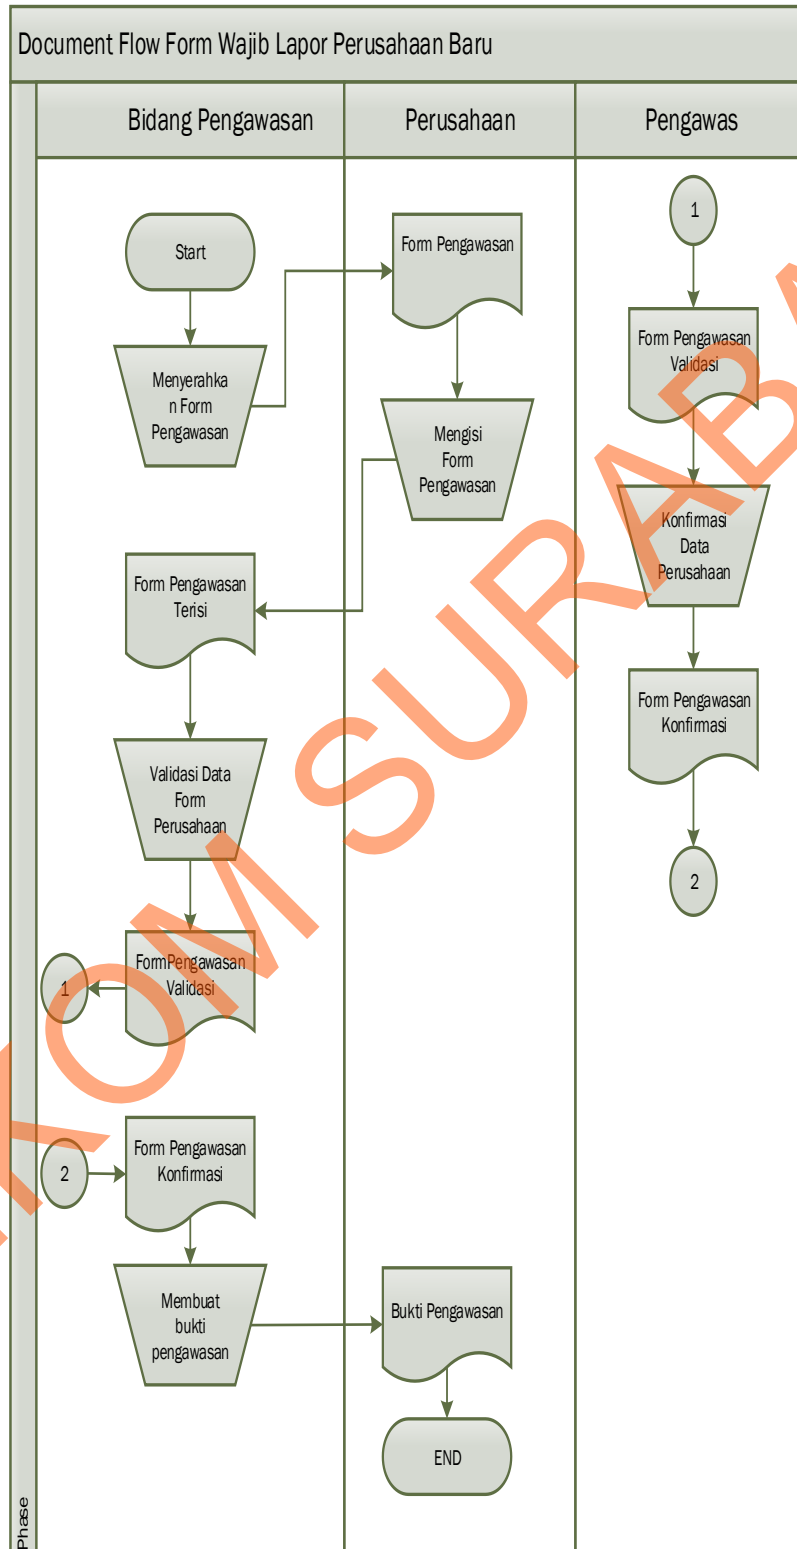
Document Flow Form Wajib Lapor Perusahaan Baru

Bidang Pengawasan

Perusahaan

Pengawas

Start

Menyerahkan Form Pengawasan

Form Pengawasan

Mengisi Form Pengawasan

Form Pengawasan Terisi

Validasi Data Form Perusahaan

FormPengawasan Validasi

1

2

Form Pengawasan Konfirmasi

Membuat bukti pengawasan

Bukti Pengawasan

END

1

Form Pengawasan Validasi

Konfirmasi Data Perusahaan

Form Pengawasan Konfirmasi

2

Phase

STIKOM SURABAYA